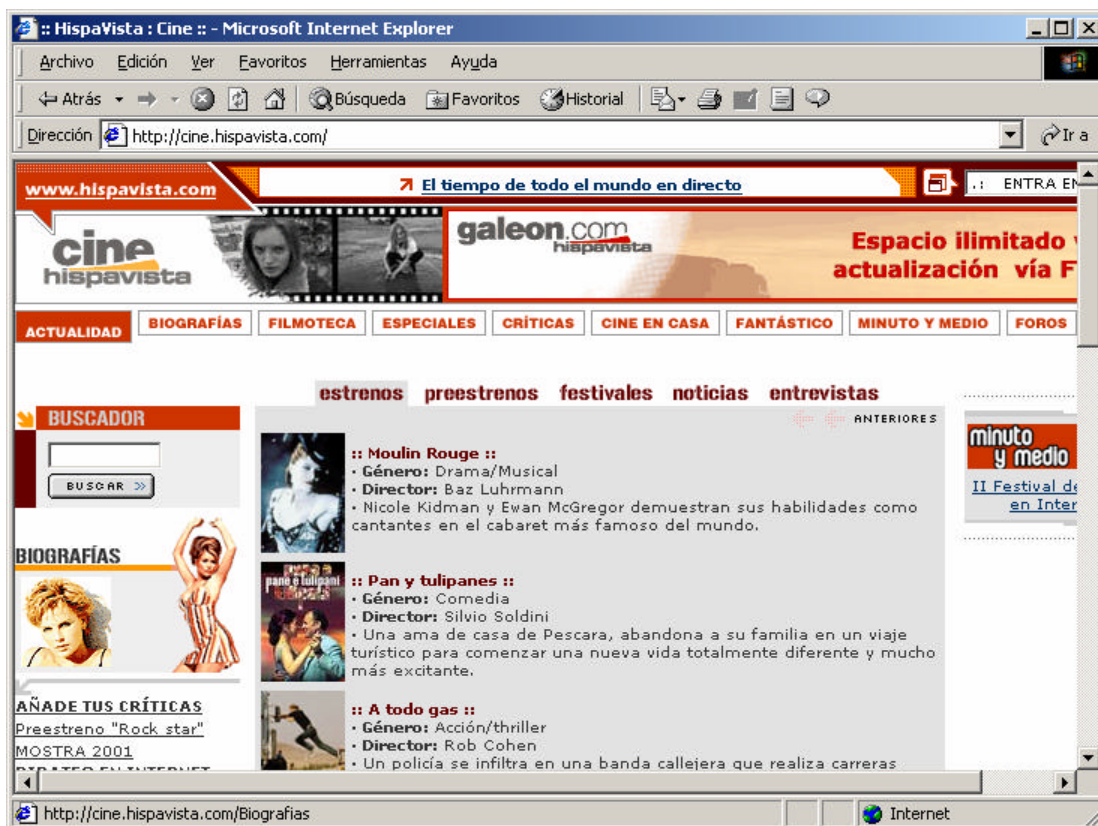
:: HispaVista : Cine :: - Microsoft Internet Explorer

Archivo Edición Ver Favoritos Herramientas Ayuda

Atrás Búsqueda Favoritos Historial

Dirección http://cine.hispavista.com/ Ir a

www.hispavista.com

El tiempo de todo el mundo en directo

.: ENTRA EN

cine hispavista

galeon.com hispavista

Espacio ilimitado y actualización vía F

ACTUALIDAD | BIOGRAFÍAS | FILMOTECA | ESPECIALES | CRÍTICAS | CINE EN CASA | FANTÁSTICO | MINUTO Y MEDIO | FOROS

estrenos preestrenos festivales noticias entrevistas

ANTERIORES

BUSCADOR

BUSCAR

BIOGRAFÍAS

:: Moulin Rouge ::
· Género: Drama/Musical
· Director: Baz Luhrmann
· Nicole Kidman y Ewan McGregor demuestran sus habilidades como cantantes en el cabaret más famoso del mundo.

:: Pan y tulipanes ::
· Género: Comedia
· Director: Silvio Soldini
· Una ama de casa de Pescara, abandona a su familia en un viaje turístico para comenzar una nueva vida totalmente diferente y mucho más excitante.

:: A todo gas ::
· Género: Acción/thriller
· Director: Rob Cohen
· Un policía se infiltra en una banda callejera que realiza carreras

minuto y medio

II Festival de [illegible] en Inter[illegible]

AÑADE TUS CRÍTICAS
Preestreno "Rock star"
MOSTRA 2001

http://cine.hispavista.com/Biografias

Internet